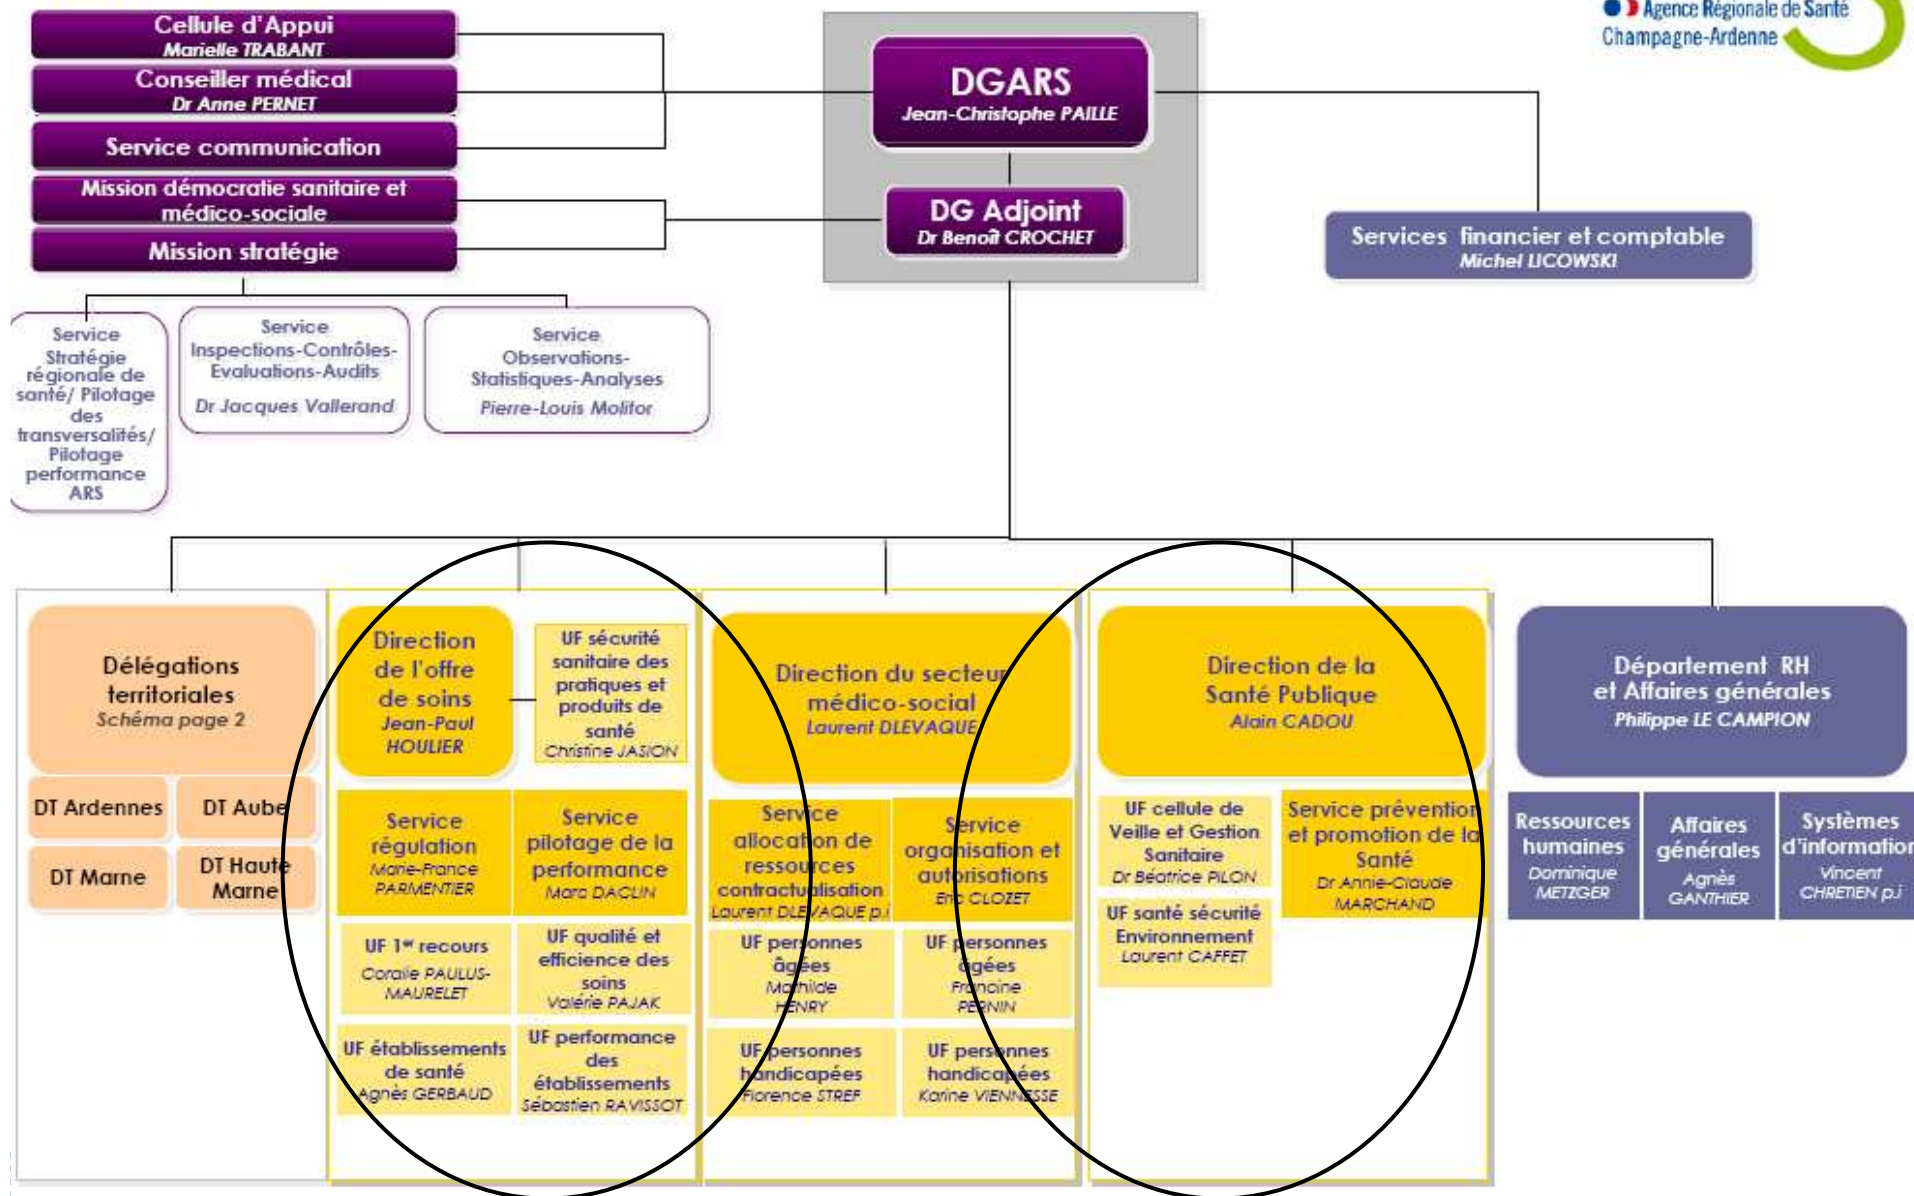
Agence Régionale de Santé
Champagne-Ardenne

Cellule d'Appui
Marielle TRABANT

Conseiller médical
Dr Anne PERNET

Service communication

Mission démocratie sanitaire et médico-sociale

Mission stratégie

DGARS
Jean-Christophe PAILLE

DG Adjoint
Dr Benoît CROCHET

Services financier et comptable
Michel LICOWSKI

Service Stratégie régionale de santé/ Pilotage des transversalités/ Pilotage performance ARS

Service Inspections-Contrôles-Evaluations-Audits
Dr Jacques Vallerand

Service Observations-Statistiques-Analyses
Pierre-Louis Molitor

Délégations territoriales
Schéma page 2

DT Ardennes

DT Aube

DT Marne

DT Haute Marne

Direction de l'offre de soins
Jean-Paul HOULIER

UF sécurité sanitaire des pratiques et produits de santé
Christine JASION

Service régulation
Marie-France PARMENTIER

Service pilotage de la performance
Marc DACLIN

UF 1er recours
Coralie PAULUS-MAURELET

UF qualité et efficience des soins
Valérie PAJAK

UF établissements de santé
Agnès GERBAUD

UF performance des établissements
Sébastien RAVISSOT

Direction du secteur médico-social
Laurent DLEVAQUE

Service allocation de ressources contractualisation
Laurent DLEVAQUE p.i

Service organisation et autorisations
Eric CLOZET

UF personnes âgées
Mathilde HENRY

UF personnes âgées
Francine PERNIN

UF personnes handicapées
Florence STREF

UF personnes handicapées
Karine VIENNESSE

Direction de la Santé Publique
Alain CADOU

UF cellule de Veille et Gestion Sanitaire
Dr Béatrice PILON

Service prévention et promotion de la Santé
Dr Annie-Claude MARCHAND

UF santé sécurité Environnement
Laurent CAFFET

Département RH et Affaires générales
Philippe LE CAMPION

Ressources humaines
Dominique METZGER

Affaires générales
Agnès GANTHIER

Systèmes d'information
Vincent CHRETIEN p.i